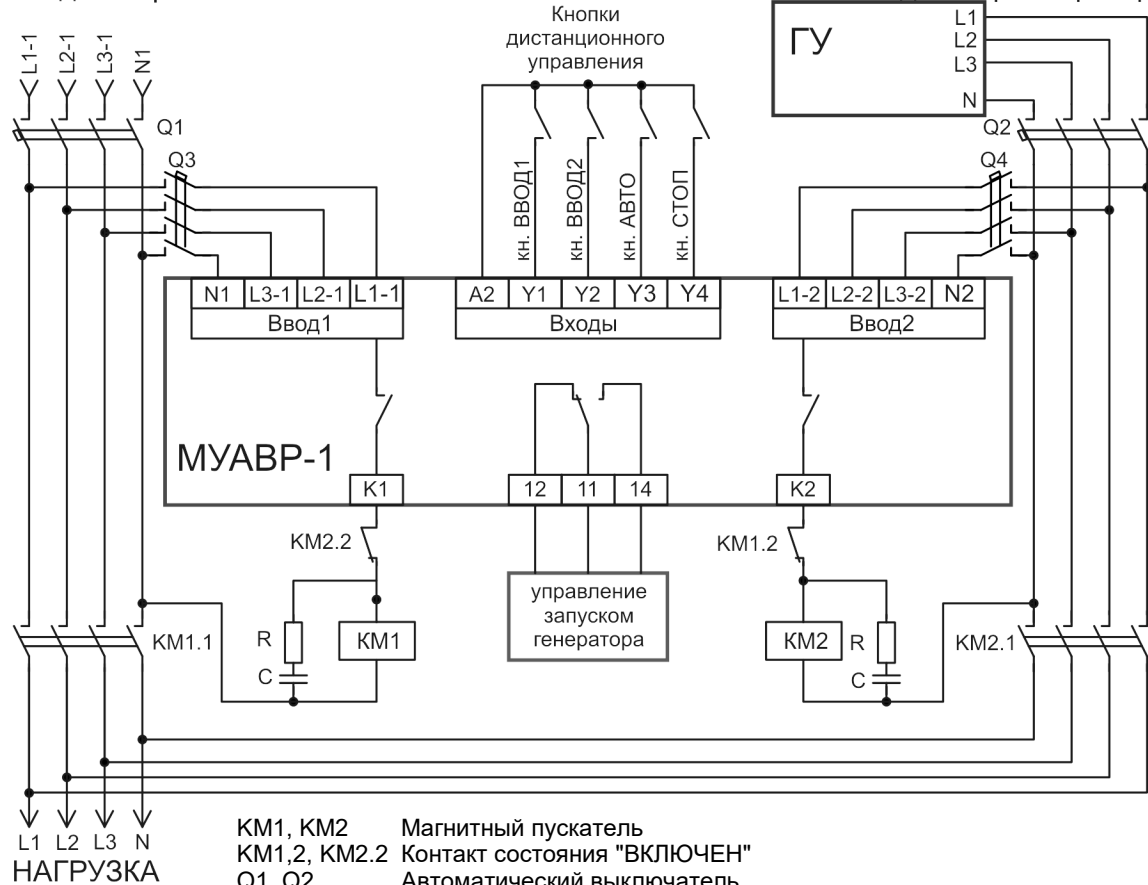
Кнопки дистанционного управления

ГУ

L1
L2
L3
N

L1-1 L2-1 L3-1 N1

Q1
Q3

Q2
Q4

кн. ВВОД1
кн. ВВОД2
кн. АВТО
кн. СТОП

| N1 | L3-1 | L2-1 | L1-1 |
|---|---|---|---|
| Ввод1 | | | |

| A2 | Y1 | Y2 | Y3 | Y4 |
|---|---|---|---|---|
| Входы | | | | |

| L1-2 | L2-2 | L3-2 | N2 |
|---|---|---|---|
| Ввод2 | | | |

МУАВР-1

K1
12 11 14
K2

KM2.2
KM1.2

управление запуском генератора

KM1.1
R
C
KM1

KM2
R
C
KM2.1

L1 L2 L3 N
НАГРУЗКА

KM1, KM2 Магнитный пускатель
KM1,2, KM2.2 Контакт состояния "ВКЛЮЧЕН"
Q1, Q2 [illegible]